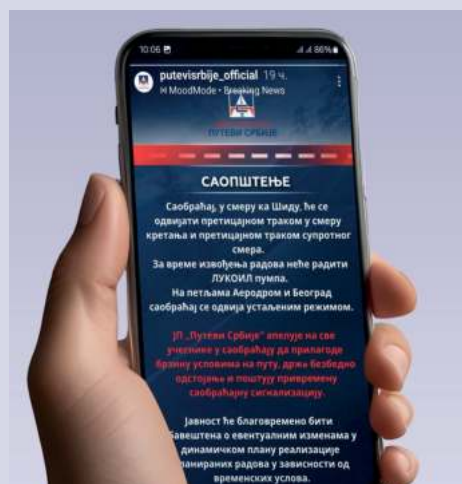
10:06
86%

putevisrbije_official 19 ч.
MoodMode • Breaking News

ПУТЕВИ СРБИЈЕ

САОПШТЕЊЕ

Саобраћај, у смеру ка Шиду, ће се одвијати претицајном траком у смеру кретања и претицајном траком супротног смера.
За време извођења радова неће радити ЛУКОИЛ пумпа.
На петљама Аеродром и Београд саобраћај се одвија устаљеним режимом.

ЈП „Путеви Србије" апелује на све учеснике у саобраћају да прилагоде брзину условима на путу, држе безбедно одстојање и поштују привремену саобраћајну сигнализацију.

Јавност ће благовремено бити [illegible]авештена о евентуалним изменама у динамичком плану реализације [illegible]анираних радова у зависности од временских услова.